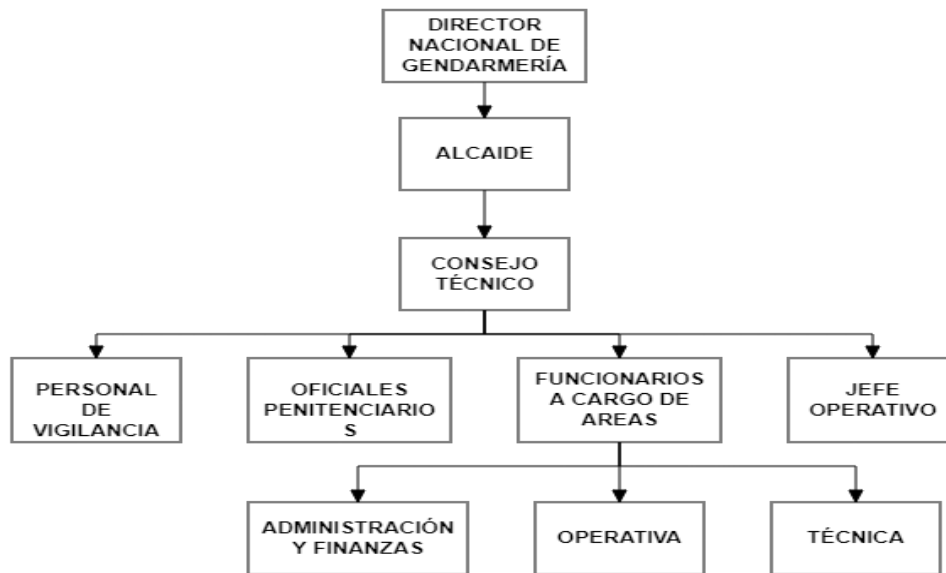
DIRECTOR NACIONAL DE GENDARMERÍA

ALCAIDE

CONSEJO TÉCNICO

PERSONAL DE VIGILANCIA

OFICIALES PENITENCIARIO S

FUNCIONARIOS A CARGO DE AREAS

JEFE OPERATIVO

ADMINISTRACIÓN Y FINANZAS

OPERATIVA

TÉCNICA